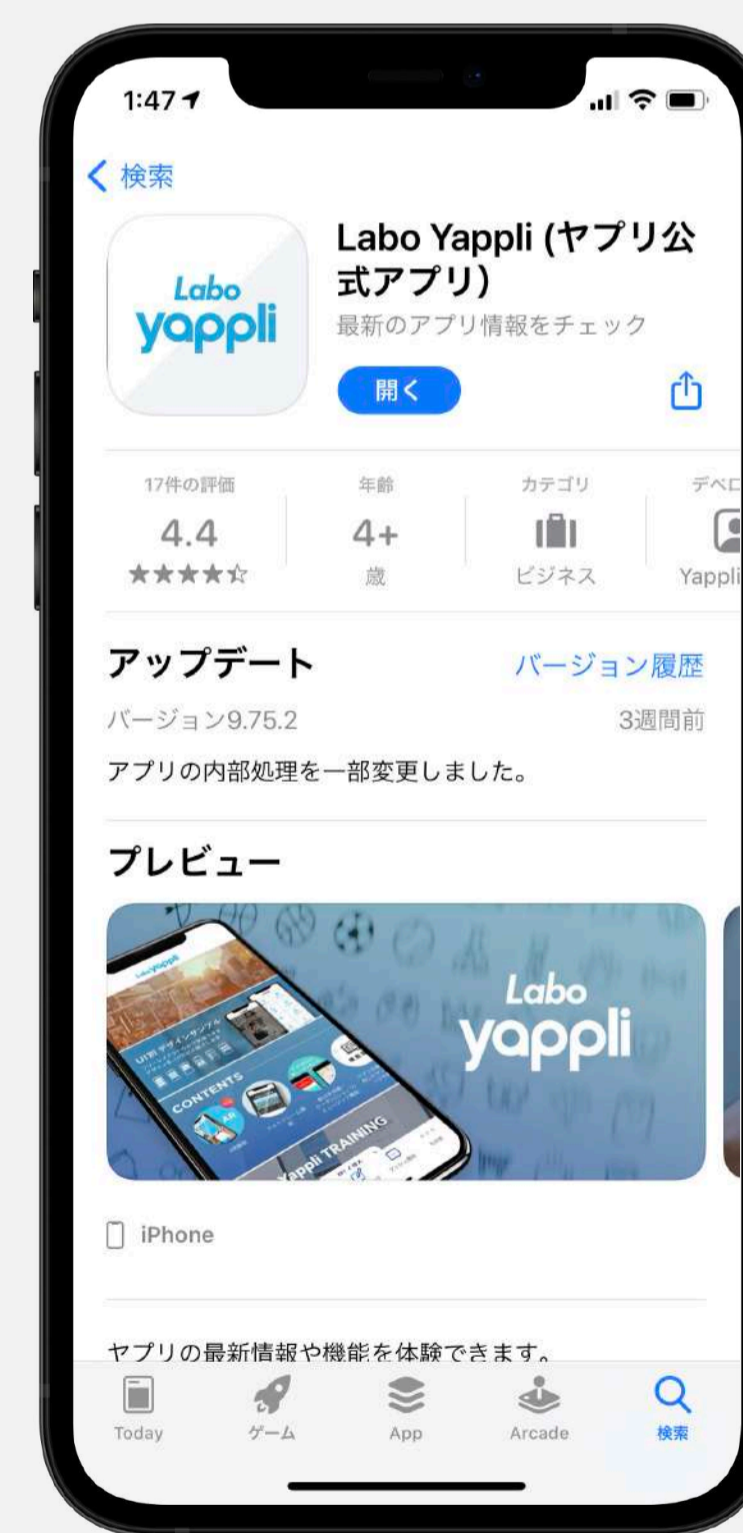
1:47

< 検索

Labo yappli

Labo Yappli (ヤプリ公式アプリ)
最新のアプリ情報をチェック

開く

| 17件の評価 | 年齢 | カテゴリ | デベロ |
|---|---|---|---|
| 4.4 | 4+ | | |
| ★★★★☆ | 歳 | ビジネス | Yappli |

アップデート
バージョン履歴

バージョン9.75.2
3週間前

アプリの内部処理を一部変更しました。

プレビュー

Labo yappli

CONTENTS

Yappli TRAINING

iPhone

ヤプリの最新情報や機能を体験できます。

Today
ゲーム
App
Arcade
検索